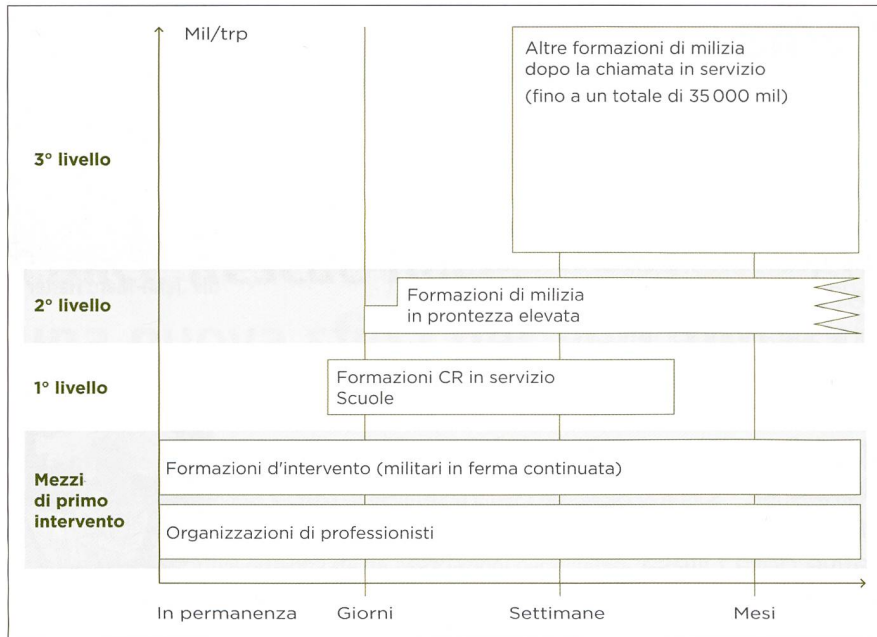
Mil/trp

Altre formazioni di milizia dopo la chiamata in servizio
(fino a un totale di 35 000 mil)

3° livello

2° livello

Formazioni di milizia in prontezza elevata

1° livello

Formazioni CR in servizio
Scuole

Mezzi di primo intervento

Formazioni d'intervento (militari in ferma continuata)

Organizzazioni di professionisti

In permanenza

Giorni

Settimane

Mesi